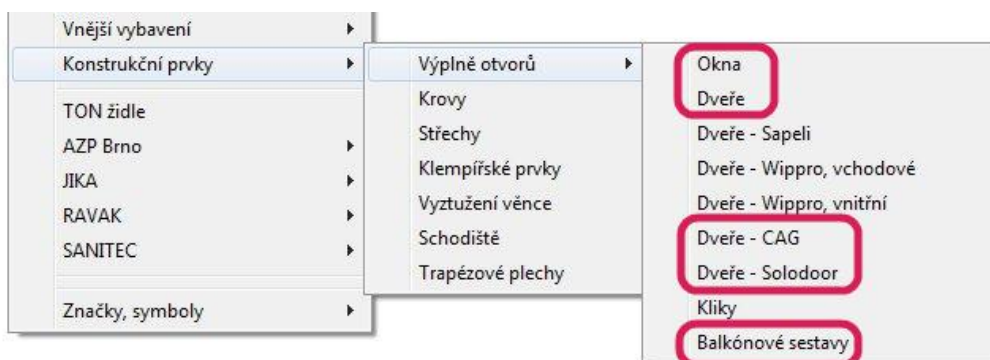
Vnější vybavení
Konstrukční prvky
TON židle
AZP Brno
JIKA
RAVAK
SANITEC
Značky, symboly

Výplně otvorů
Krovy
Střechy
Klempířské prvky
Vyztužení věnce
Schodiště
Trapézové plechy

Okna
Dveře
Dveře - Sapeli
Dveře - Wippro, vchodové
Dveře - Wippro, vnitřní
Dveře - CAG
Dveře - Solodoor
Kliky
Balkónové sestavy